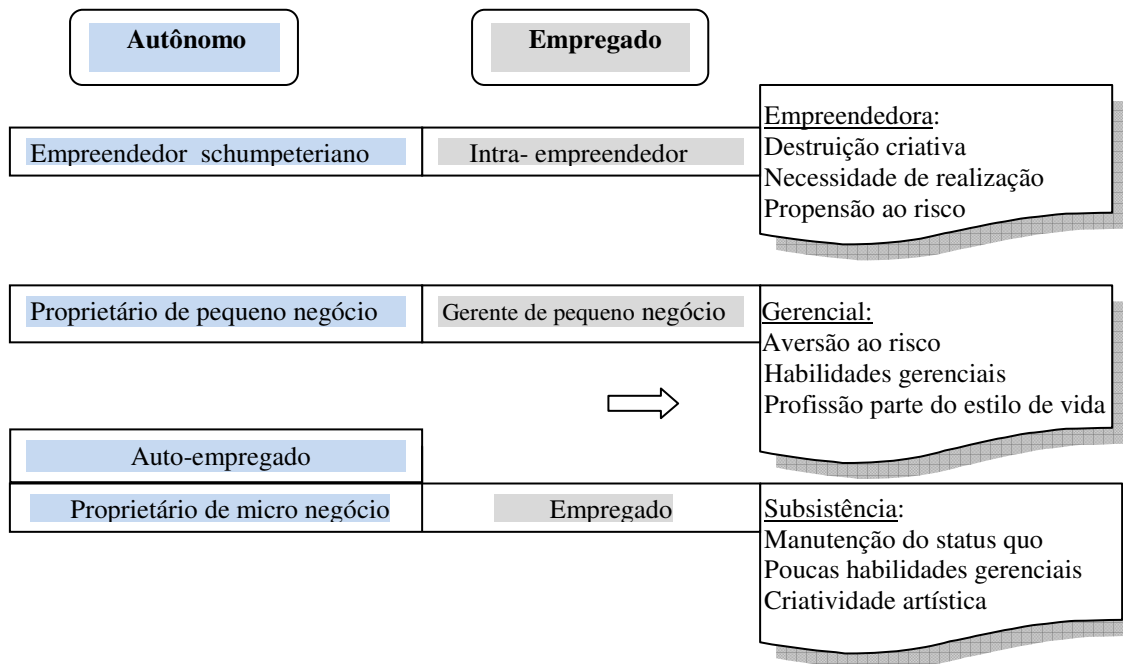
Autônomo

Empregado

Empreendedor schumpeteriano

Intra- empreendedor

Empreendedora:
Destruição criativa
Necessidade de realização
Propensão ao risco

Proprietário de pequeno negócio

Gerente de pequeno negócio

Gerencial:
Aversão ao risco
Habilidades gerenciais
Profissão parte do estilo de vida

Auto-empregado

Proprietário de micro negócio

Empregado

Subsistência:
Manutenção do status quo
Poucas habilidades gerenciais
Criatividade artística